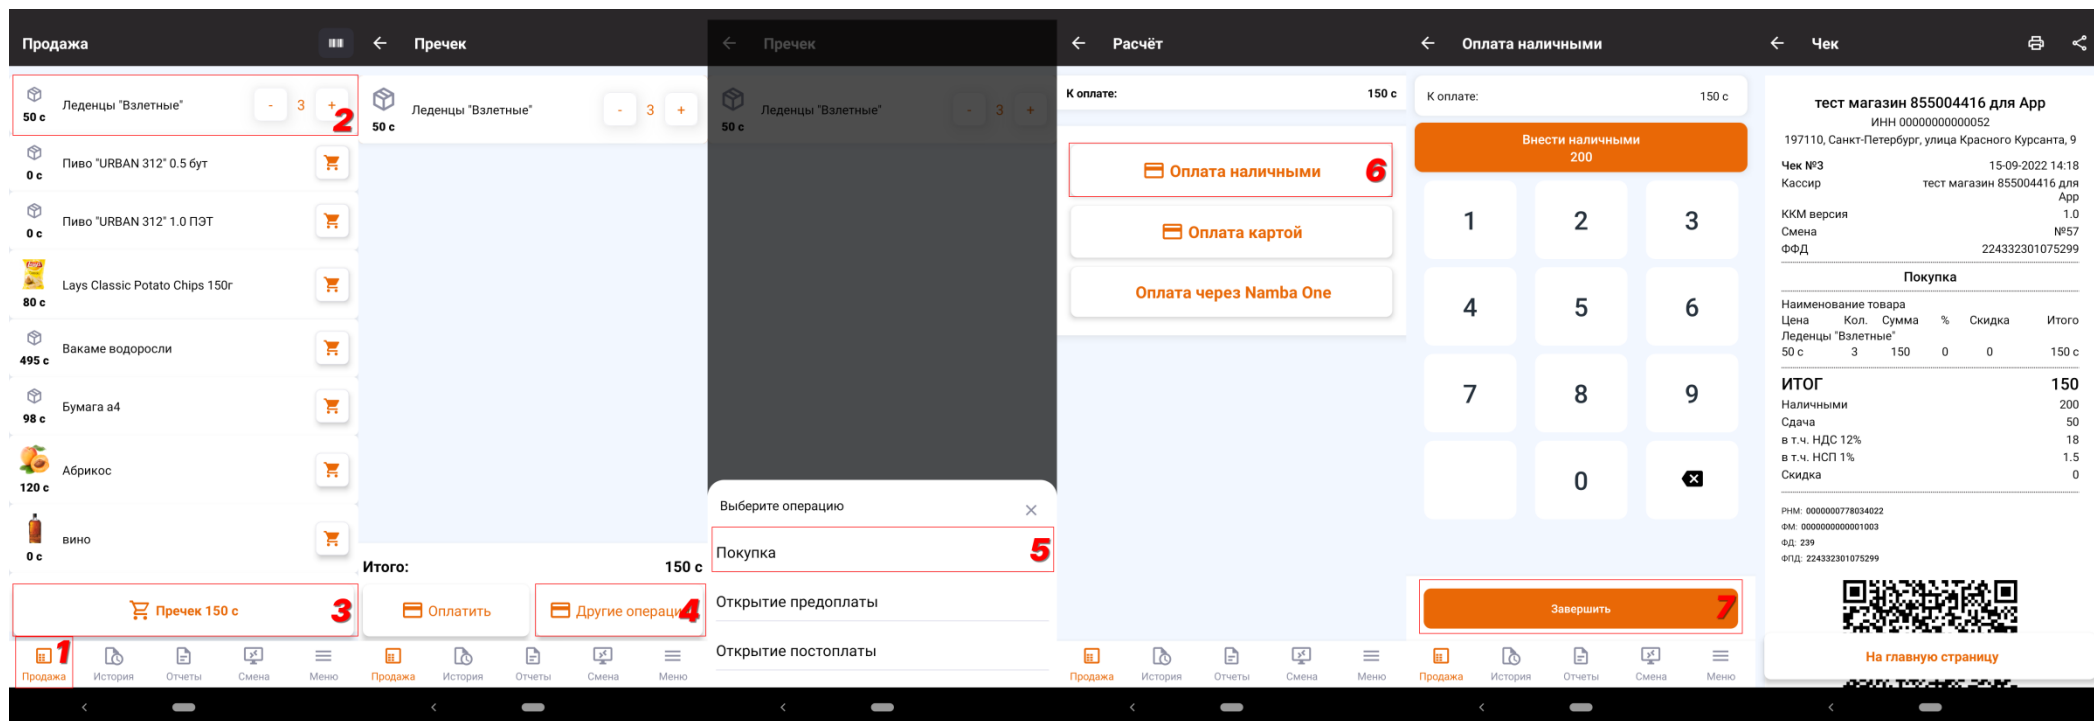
Продажа

Леденцы "Взлетные"
50 с
- 3 +
2

Пиво "URBAN 312" 0.5 бут
0 с

Пиво "URBAN 312" 1.0 ПЭТ
0 с

Lays Classic Potato Chips 150г
80 с

Вакаме водоросли
495 с

Бумага а4
98 с

Абрикос
120 с

вино
0 с

Пречек 150 с
3

1
Продажа
История
Отчеты
Смена
Меню

Пречек

Леденцы "Взлетные"
50 с
- 3 +

Итого:
150 с

Оплатить
Другие операци
4

Продажа
История
Отчеты
Смена
Меню

Пречек

Леденцы "Взлетные"
50 с
- 3 +

Выберите операцию
Покупка
5
Открытие предоплаты
Открытие постоплаты

Расчёт

К оплате:
150 с

Оплата наличными
6
Оплата картой
Оплата через Namba One

Продажа
История
Отчеты
Смена
Меню

Оплата наличными

К оплате:
150 с

Внести наличными
200

1 2 3
4 5 6
7 8 9
0

Завершить
7

Продажа
История
Отчеты
Смена
Меню

Чек

тест магазин 855004416 для App
ИНН 00000000000052
197110, Санкт-Петербург, улица Красного Курсанта, 9

| | |
|---|---|
| Чек №3 | 15-09-2022 14:18 |
| Кассир | тест магазин 855004416 для App |
| ККМ версия | 1.0 |
| Смена | №57 |
| ФФД | 224332301075299 |

Покупка

Наименование товара
| Цена | Кол. | Сумма | % | Скидка | Итого |
|---|---|---|---|---|---|
| Леденцы "Взлетные" | | | | | |
| 50 с | 3 | 150 | 0 | 0 | 150 с |

| | |
|---|---|
| ИТОГ | 150 |
| Наличными | 200 |
| Сдача | 50 |
| в т.ч. НДС 12% | 18 |
| в т.ч. НСП 1% | 1.5 |
| Скидка | 0 |

РНМ: 0000000778034022
ФМ: 0000000000001003
ФД: 239
ФПД: 224332301075299

На главную страницу